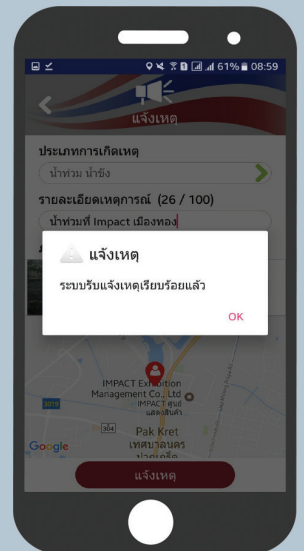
61% 08:59

แจ้งเหตุ

ประเภทการเกิดเหตุ

น้ำท่วม น้ำขัง

รายละเอียดเหตุการณ์ (26 / 100)

น้ำท่วมที่ Impact เมืองทอง

แจ้งเหตุ

ระบบรับแจ้งเหตุเรียบร้อยแล้ว

OK

IMPACT Exhibition Management Co., Ltd

IMPACT ศูนย์แสดงสินค้า

3019

304

Pak Kret

เทศบาลนคร

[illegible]

Google

แจ้งเหตุ